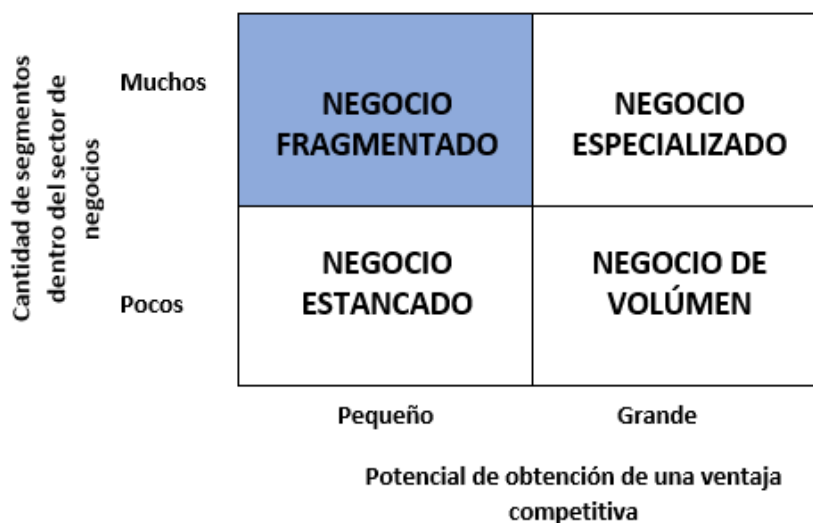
Cantidad de segmentos dentro del sector de negocios

Muchos

Pocos

| NEGOCIO FRAGMENTADO | NEGOCIO ESPECIALIZADO |
|---|---|
| NEGOCIO ESTANCADO | NEGOCIO DE VOLÚMEN |

Pequeño

Grande

Potencial de obtención de una ventaja competitiva